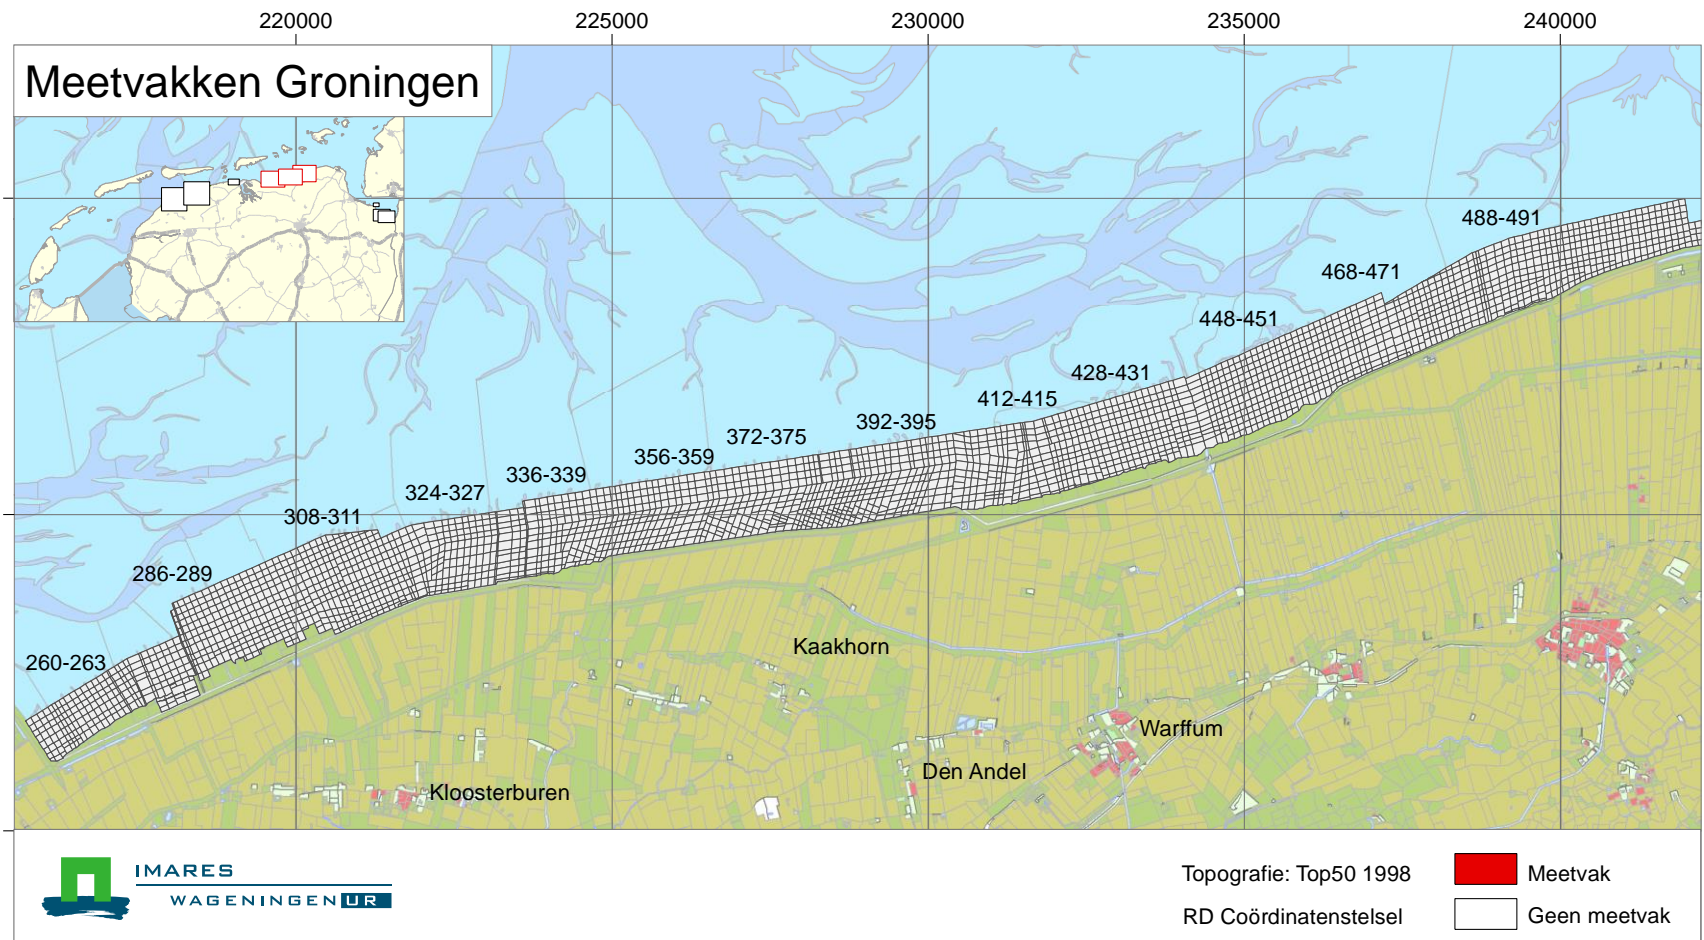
220000
225000
230000
235000
240000

Meetvakken Groningen

488-491
468-471
448-451
428-431
412-415
392-395
372-375
356-359
336-339
324-327
308-311
286-289
260-263

Kaakhorn
Warffum
Den Andel
Kloosterburen

IMARES
WAGENINGEN UR

Topografie: Top50 1998
RD Coördinatenstelsel

Meetvak
Geen meetvak